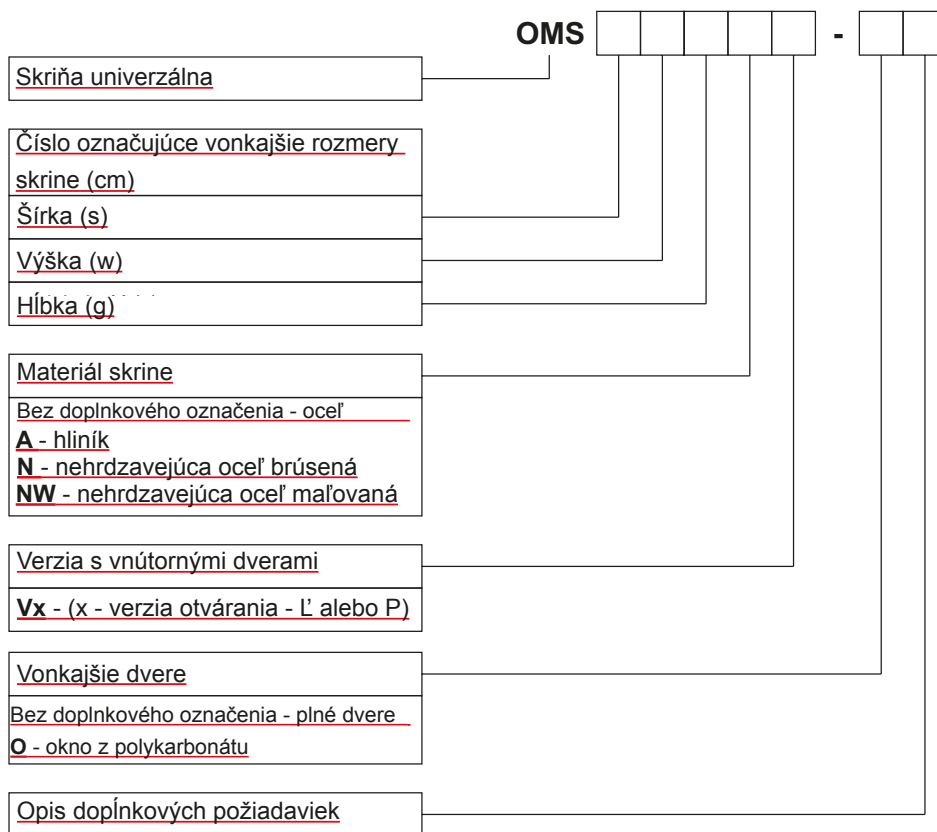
OMS -

Skriňa univerzálna

Číslo označujúce vonkajšie rozmery skrine (cm)

Šírka (s)

Výška (w)

Hĺbka (g)

Materiál skrine

Bez doplnkového označenia - oceľ
**A** - hliník
**N** - nehrdzavejúca oceľ brúsená
**NW** - nehrdzavejúca oceľ maľovaná

Verzia s vnútornými dverami

**Vx** - (x - verzia otvárania - Ľ alebo P)

Vonkajšie dvere

Bez doplnkového označenia - plné dvere
**O** - okno z polykarbonátu

Opis dopĺnkových požiadaviek